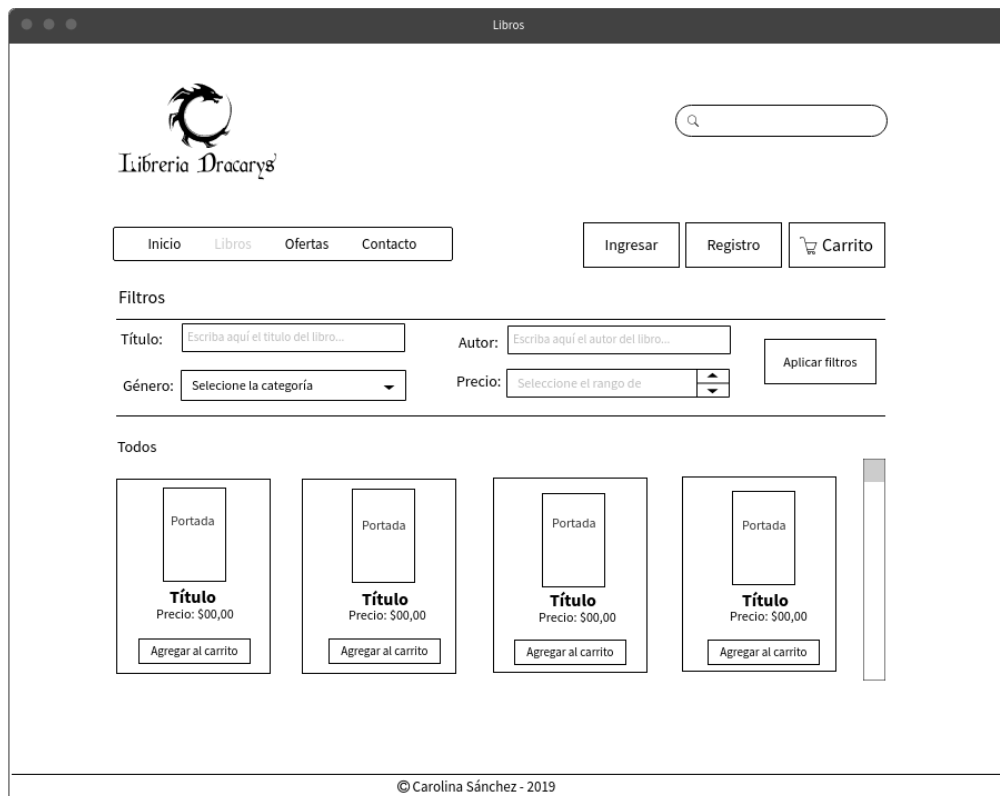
Libros

Libreria Dracarys

Inicio Libros Ofertas Contacto

Ingresar Registro Carrito

Filtros

Título: Escriba aquí el titulo del libro...

Autor: Escriba aquí el autor del libro...

Aplicar filtros

Género: Selecione la categoría

Precio: Seleccione el rango de

Todos

Portada
Título
Precio: $00,00
Agregar al carrito

Portada
Título
Precio: $00,00
Agregar al carrito

Portada
Título
Precio: $00,00
Agregar al carrito

Portada
Título
Precio: $00,00
Agregar al carrito

© Carolina Sánchez - 2019